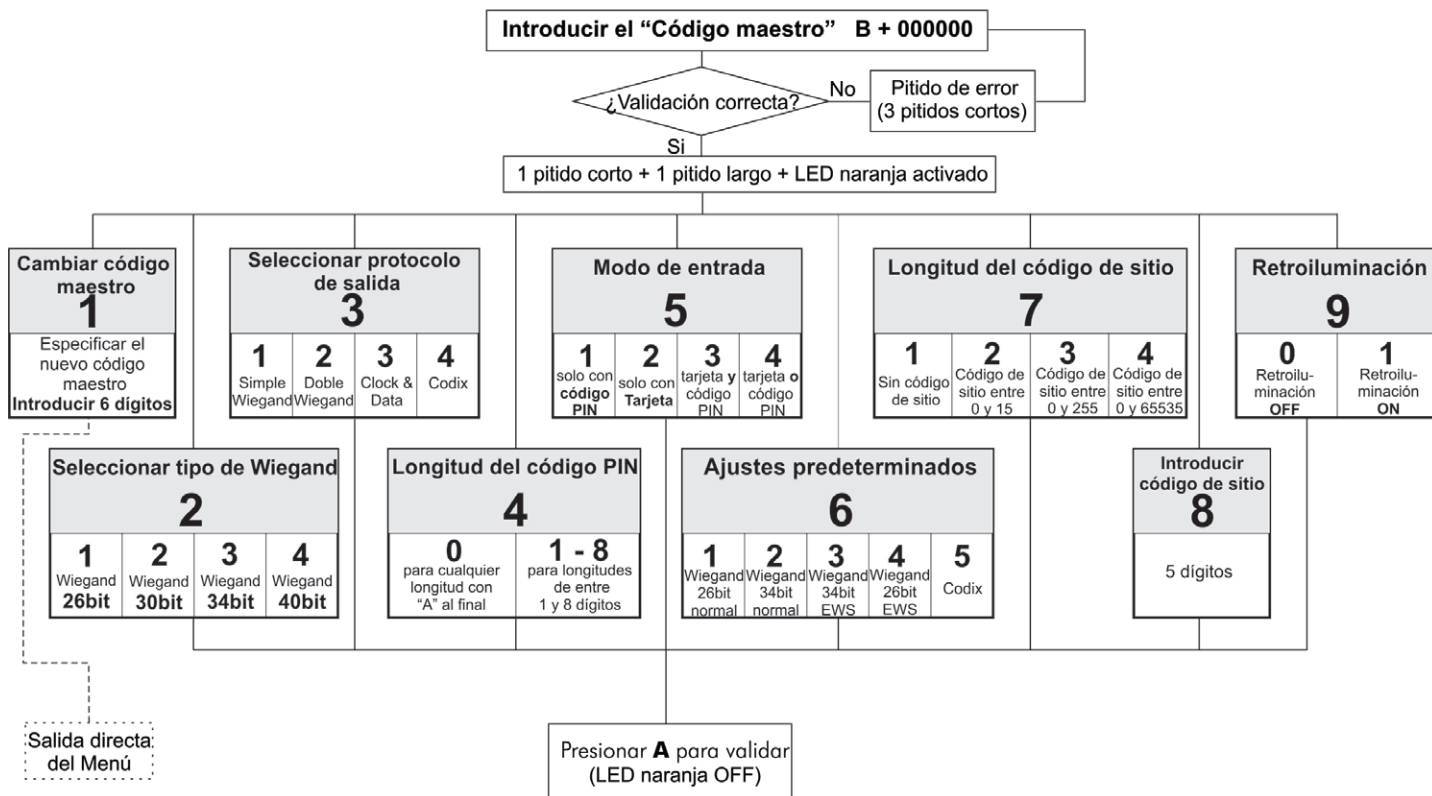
Introducir el "Código maestro" B + 000000

¿Validación correcta?

No

Pitido de error (3 pitidos cortos)

Si

1 pitido corto + 1 pitido largo + LED naranja activado

Cambiar código maestro
1
Especificar el nuevo código maestro
**Introducir 6 dígitos**

Seleccionar protocolo de salida
3

| 1 Simple Wiegand | 2 Doble Wiegand | 3 Clock & Data | 4 Codix |
|---|---|---|---|

Modo de entrada
5

| 1 solo con **código PIN** | 2 solo con **Tarjeta** | 3 tarjeta **y** código PIN | 4 tarjeta **o** código PIN |
|---|---|---|---|

Longitud del código de sitio
7

| 1 Sin código de sitio | 2 Código de sitio entre 0 y 15 | 3 Código de sitio entre 0 y 255 | 4 Código de sitio entre 0 y 65535 |
|---|---|---|---|

Retroiluminación
9

| 0 Retroilu-minación **OFF** | 1 Retroilu-minación **ON** |
|---|---|

Seleccionar tipo de Wiegand
2

| 1 Wiegand **26bit** | 2 Wiegand **30bit** | 3 Wiegand **34bit** | 4 Wiegand **40bit** |
|---|---|---|---|

Longitud del código PIN
4

| 0 para cualquier longitud con "A" al final | 1 - 8 para longitudes de entre 1 y 8 dígitos |
|---|---|

Ajustes predeterminados
6

| 1 Wiegand 26bit normal | 2 Wiegand 34bit normal | 3 Wiegand 34bit EWS | 4 Wiegand 26bit EWS | 5 Codix |
|---|---|---|---|---|

Introducir código de sitio
8
5 dígitos

Salida directa del Menú

Presionar **A** para validar (LED naranja OFF)